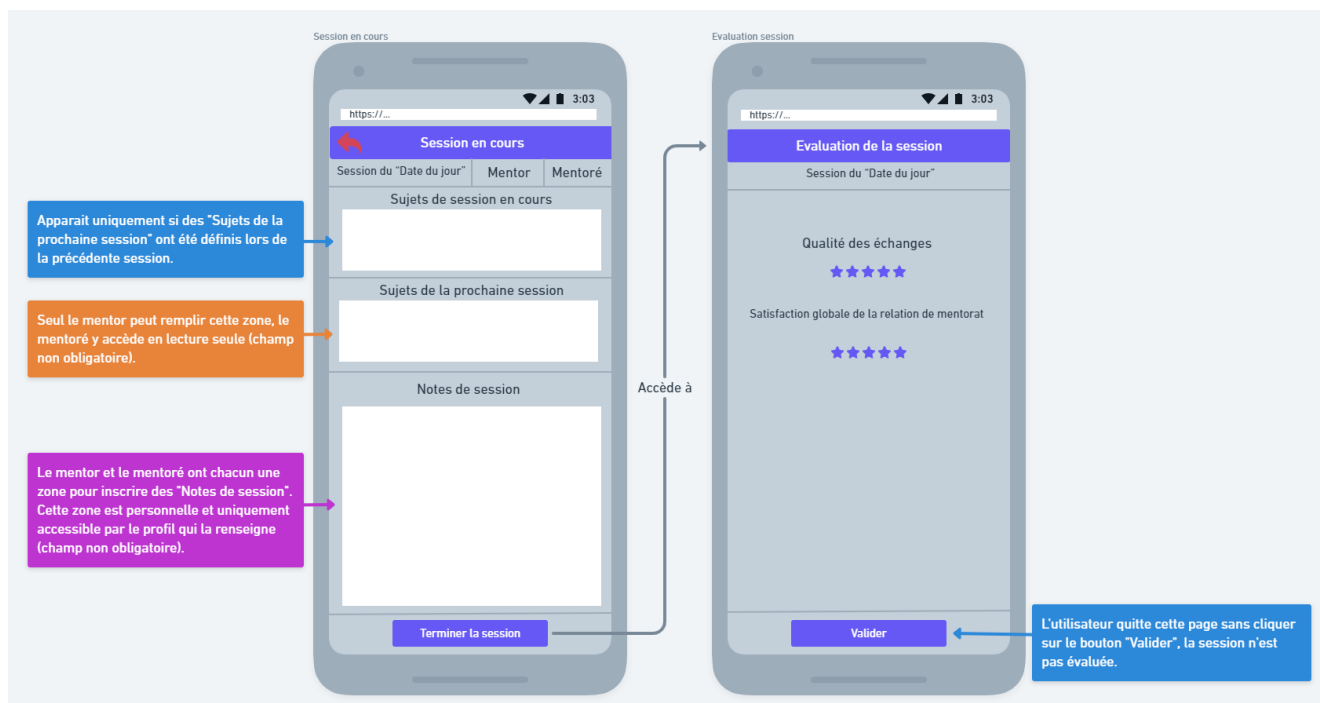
Session en cours

3:03

https://...

Session en cours

| Session du "Date du jour" | Mentor | Mentoré |
|---|---|---|

Sujets de session en cours

Apparait uniquement si des "Sujets de la prochaine session" ont été définis lors de la précédente session.

Sujets de la prochaine session

Seul le mentor peut remplir cette zone, le mentoré y accède en lecture seule (champ non obligatoire).

Notes de session

Le mentor et le mentoré ont chacun une zone pour inscrire des "Notes de session". Cette zone est personnelle et uniquement accessible par le profil qui la renseigne (champ non obligatoire).

Terminer la session

Accède à

Evaluation session

3:03

https://...

Evaluation de la session

Session du "Date du jour"

Qualité des échanges

★★★★★

Satisfaction globale de la relation de mentorat

★★★★★

Valider

L'utilisateur quitte cette page sans cliquer sur le bouton "Valider", la session n'est pas évaluée.